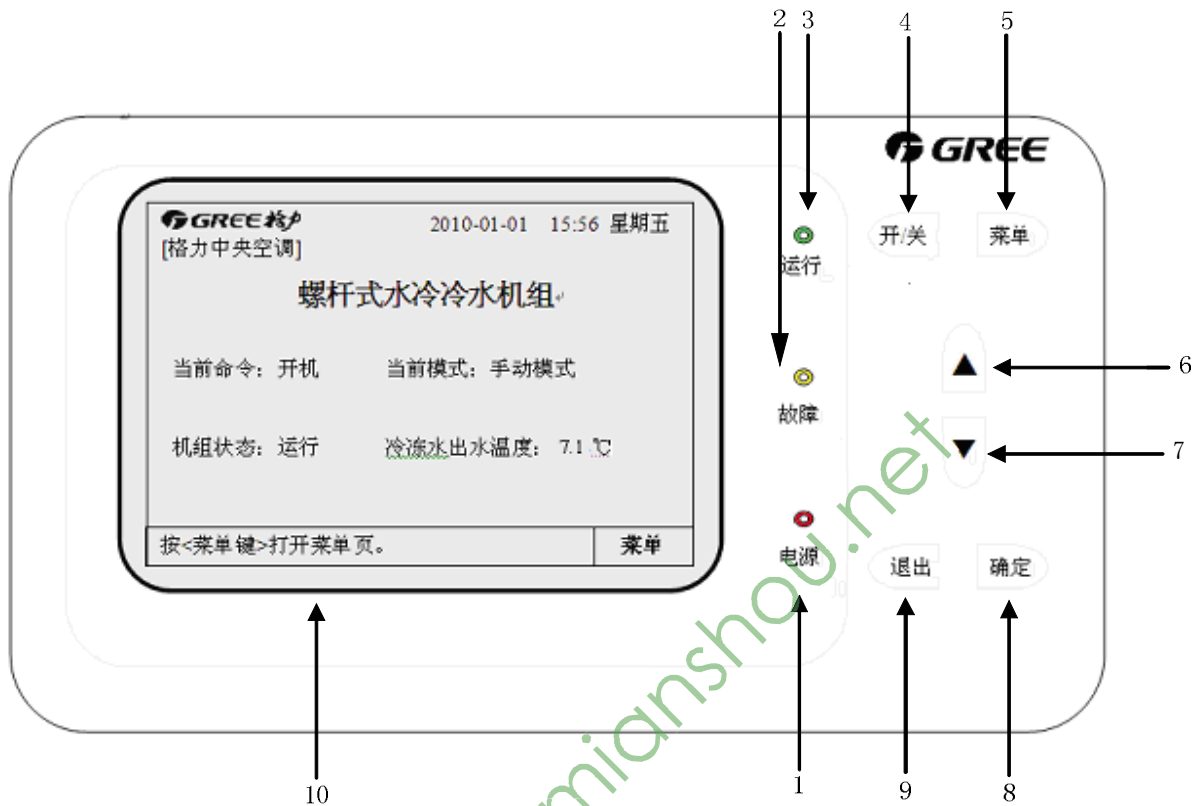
2 3 4 5

GREE

GREE 格力 2010-01-01 15:56 星期五
[格力中央空调]

螺杆式水冷冷水机组

当前命令：开机 当前模式：手动模式

机组状态：运行 冷冻水出水温度：7.1 ℃

按<菜单键>打开菜单页。 菜单

运行

故障

电源

开/关

菜单

▲ 6

▼ 7

退出

确定

10 1 9 8

mianshou.net